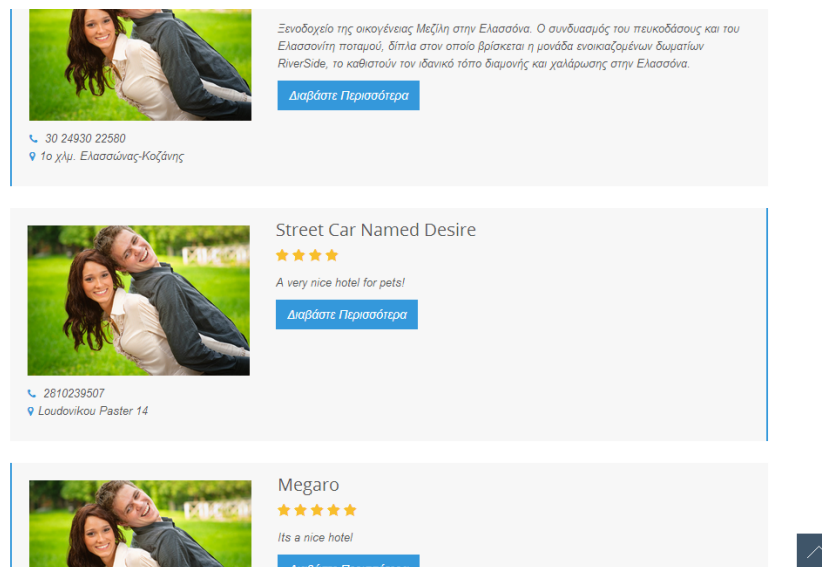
Ξενοδοχείο της οικογένειας Μεζίλη στην Ελασσόνα. Ο συνδυασμός του πευκοδάσους και του Ελασσονίτη ποταμού, δίπλα στον οποίο βρίσκεται η μονάδα ενοικιαζομένων δωματίων RiverSide, το καθιστούν τον ιδανικό τόπο διαμονής και χαλάρωσης στην Ελασσόνα.

Διαβάστε Περισσότερα

30 24930 22580
1ο χλμ. Ελασσώνας-Κοζάνης

Street Car Named Desire

A very nice hotel for pets!

Διαβάστε Περισσότερα

2810239507
Loudovikou Paster 14

Megaro

Its a nice hotel

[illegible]